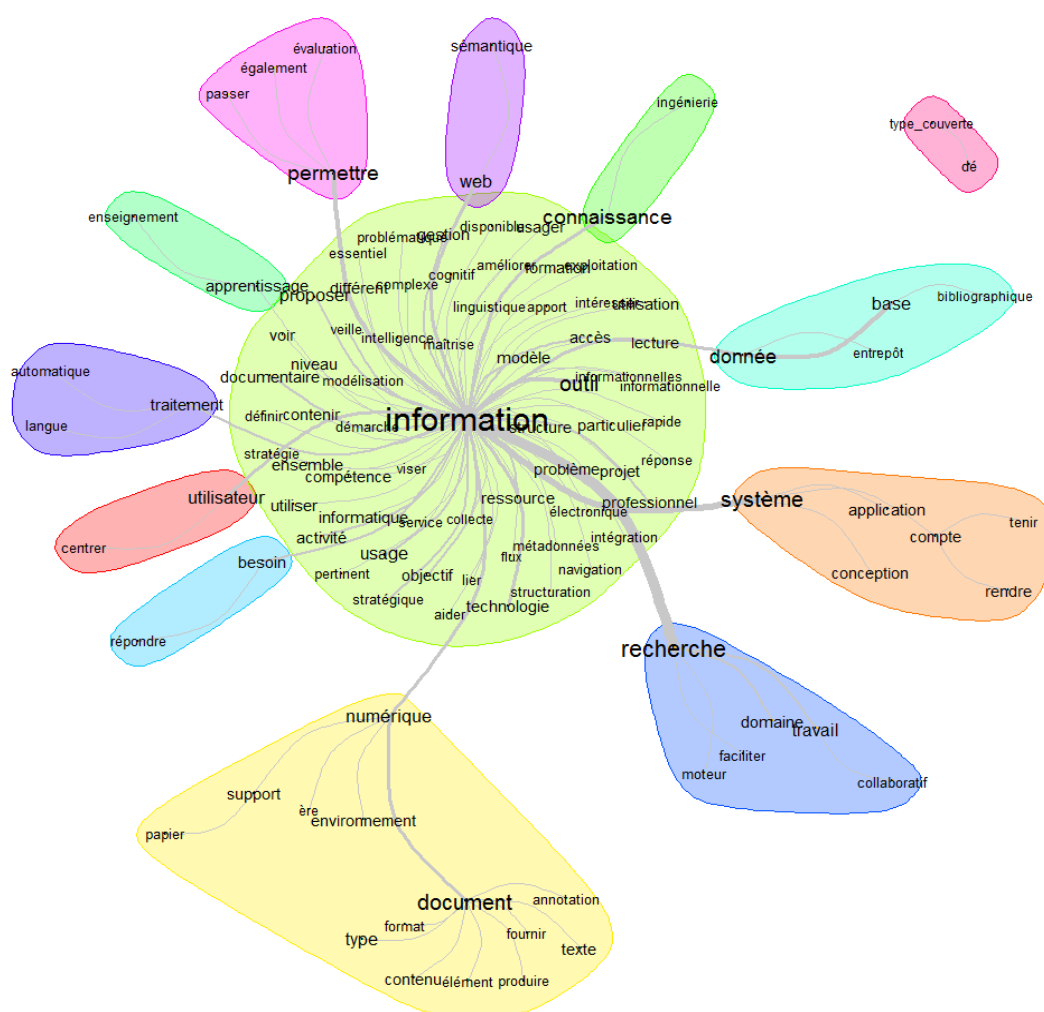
évaluation
également
passer
permettre
sémantique
web
ingénierie
connaissance
type_couverte
dé
enseignement
apprentissage
proposer
problématique
gestion
disponible
usager
essentiel
différent
complexe
cognitif
améliorer
formation
exploitation
linguistique
apport
intéressant
utilisation
base
bibliographique
voir
veille
intelligence
maîtrise
accès
lecture
donnée
entrepôt
niveau
modèle
automatique
documentaire
modélisation
informationnelles
outil
informationnelle
traitement
définir
contenir
information
structure
particulier
rapide
langue
démarche
stratégie
ensemble
viser
problème
projet
réponse
compétence
utilisateur
ressource
professionnel
système
utiliser
électronique
application
informatique
service
collecte
tenir
centrer
activité
intégration
compte
métadonnées
besoin
usage
flux
navigation
conception
pertinent
objectif
lier
rendre
stratégique
structuration
aider
technologie
répondre
recherche
numérique
domaine
travail
faciliter
moteur
collaboratif
support
ère
papier
environnement
document
annotation
format
fournir
type
texte
contenu
élément
produire